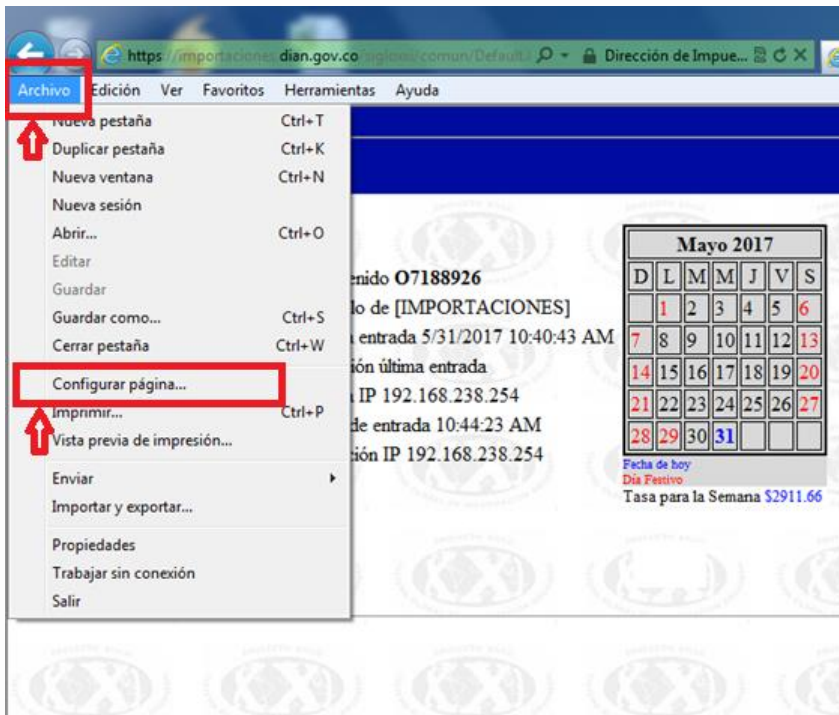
https://importaciones.dian.gov.co/sigiom/comun/Default... Dirección de Impue...

Archivo Edición Ver Favoritos Herramientas Ayuda

Nueva pestaña Ctrl+T
Duplicar pestaña Ctrl+K
Nueva ventana Ctrl+N
Nueva sesión
Abrir... Ctrl+O
Editar
Guardar
Guardar como... Ctrl+S
Cerrar pestaña Ctrl+W
Configurar página...
Imprimir... Ctrl+P
Vista previa de impresión...
Enviar
Importar y exportar...
Propiedades
Trabajar sin conexión
Salir

enido O7188926
lo de [IMPORTACIONES]
entrada 5/31/2017 10:40:43 AM
ión última entrada
IP 192.168.238.254
de entrada 10:44:23 AM
ión IP 192.168.238.254

| Mayo 2017 | | | | | | |
|---|---|---|---|---|---|---|
| D | L | M | M | J | V | S |
| | 1 | 2 | 3 | 4 | 5 | 6 |
| 7 | 8 | 9 | 10 | 11 | 12 | 13 |
| 14 | 15 | 16 | 17 | 18 | 19 | 20 |
| 21 | 22 | 23 | 24 | 25 | 26 | 27 |
| 28 | 29 | 30 | 31 | | | |

Fecha de hoy
Día Festivo
Tasa para la Semana $2911.66